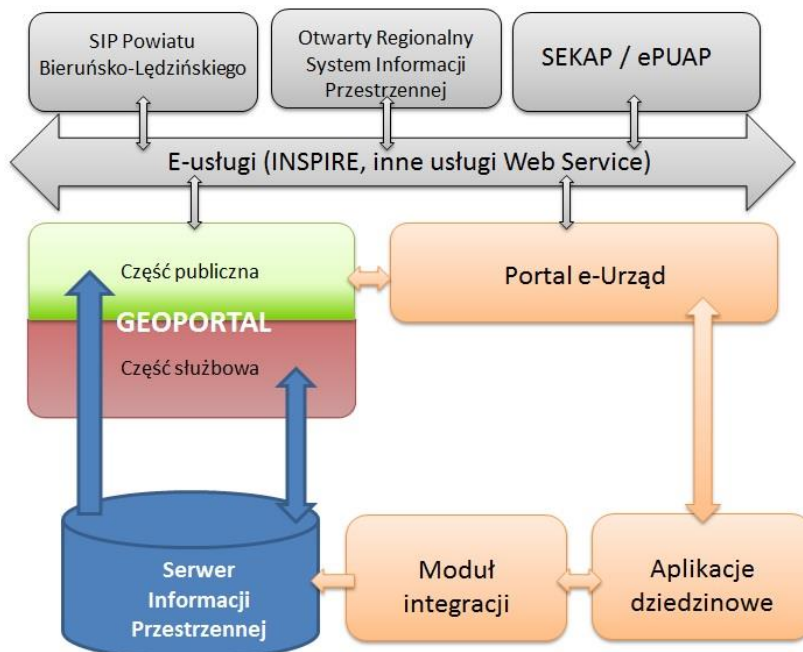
SIP Powiatu Bieruńsko-Lędzińskiego

Otwarty Regionalny System Informacji Przestrzennej

SEKAP / ePUAP

E-usługi (INSPIRE, inne usługi Web Service)

Część publiczna

GEOPORTAL

Część służbowa

Portal e-Urząd

Serwer Informacji Przestrzennej

Moduł integracji

Aplikacje dziedzinowe